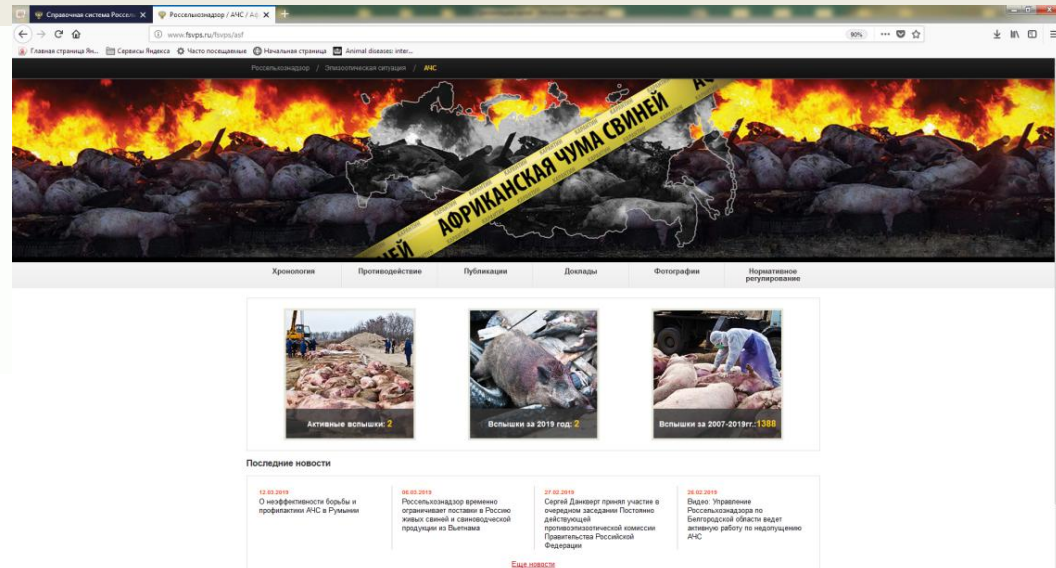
Справочная система Россельх ×
Россельхознадзор / АЧС / Аф ×
+
www.fsvps.ru/fsvps/asf
90%
Главная страница Ян...
Сервисы Яндекса
Часто посещаемые
Начальная страница
Animal diseases: inter...

Россельхознадзор / Эпизоотическая ситуация / АЧС

АФРИКАНСКАЯ ЧУМА СВИНЕЙ

Хронология
Противодействие
Публикации
Доклады
Фотографии
Нормативное регулирование

Активные вспышки: 2
Вспышки за 2019 год: 2
Вспышки за 2007-2019гг.:1388

Последние новости

13.03.2019
О неэффективности борьбы и профилактики АЧС в Румынии

06.03.2019
Россельхознадзор временно ограничивает поставки в Россию живых свиней и свиноводческой продукции из Вьетнама

27.02.2019
Сергей Данкверт принял участие в очередном заседании Постоянно действующей противоэпизоотической комиссии Правительства Российской Федерации

26.02.2019
Видео: Управление Россельхознадзора по Белгородской области ведет активную работу по недопущению АЧС

Еще новости